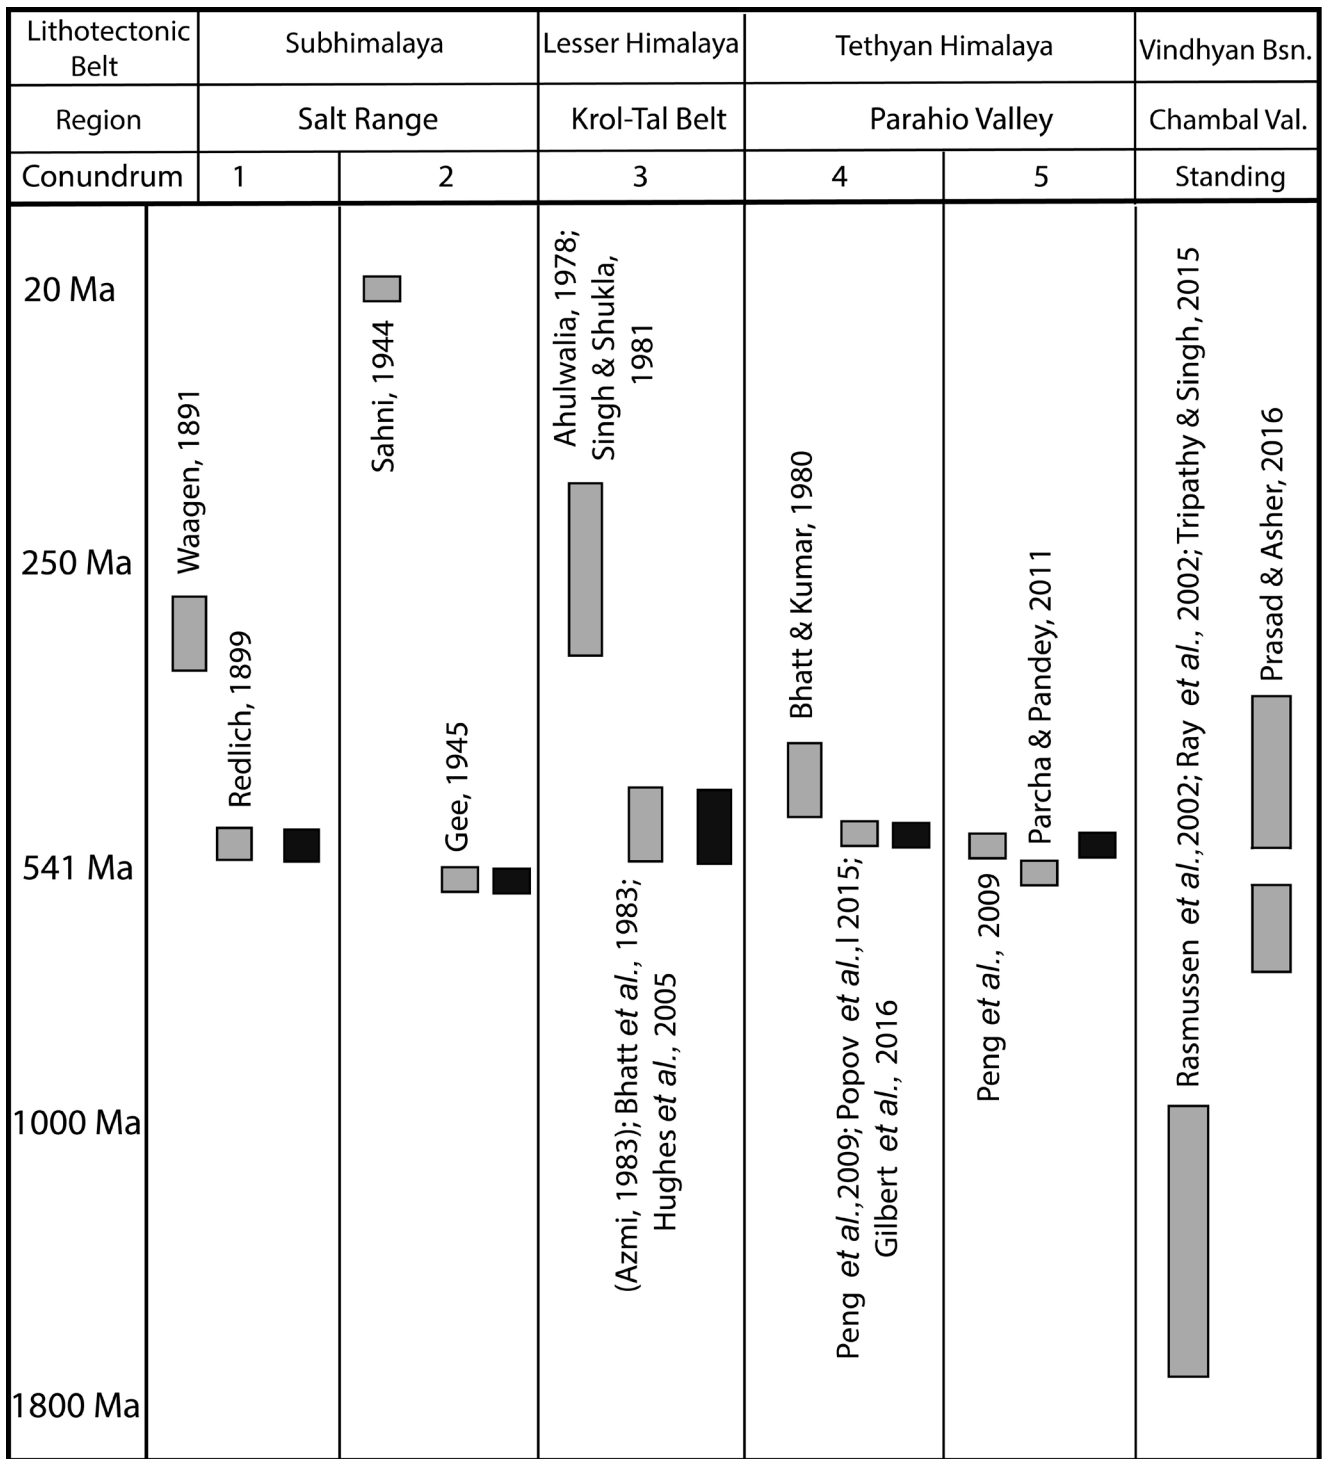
| Lithotectonic Belt | Subhimalaya | | Lesser Himalaya | Tethyan Himalaya | | Vindhyan Bsn. |
|---|---|---|---|---|---|---|
| Region | Salt Range | | Krol-Tal Belt | Parahio Valley | | Chambal Val. |
| Conundrum | 1 | 2 | 3 | 4 | 5 | Standing |

20 Ma
250 Ma
541 Ma
1000 Ma
1800 Ma

Waagen, 1891
Redlich, 1899
Sahni, 1944
Gee, 1945
Ahulwalia, 1978; Singh & Shukla, 1981
(Azmi, 1983); Bhatt *et al.*, 1983; Hughes *et al.*, 2005
Bhatt & Kumar, 1980
Peng *et al.*,2009; Popov *et al.*,l 2015; Gilbert *et al.*, 2016
Peng *et al.*, 2009
Parcha & Pandey, 2011
Rasmussen *et al.*,2002; Ray *et al.*, 2002; Tripathy & Singh, 2015
Prasad & Asher, 2016